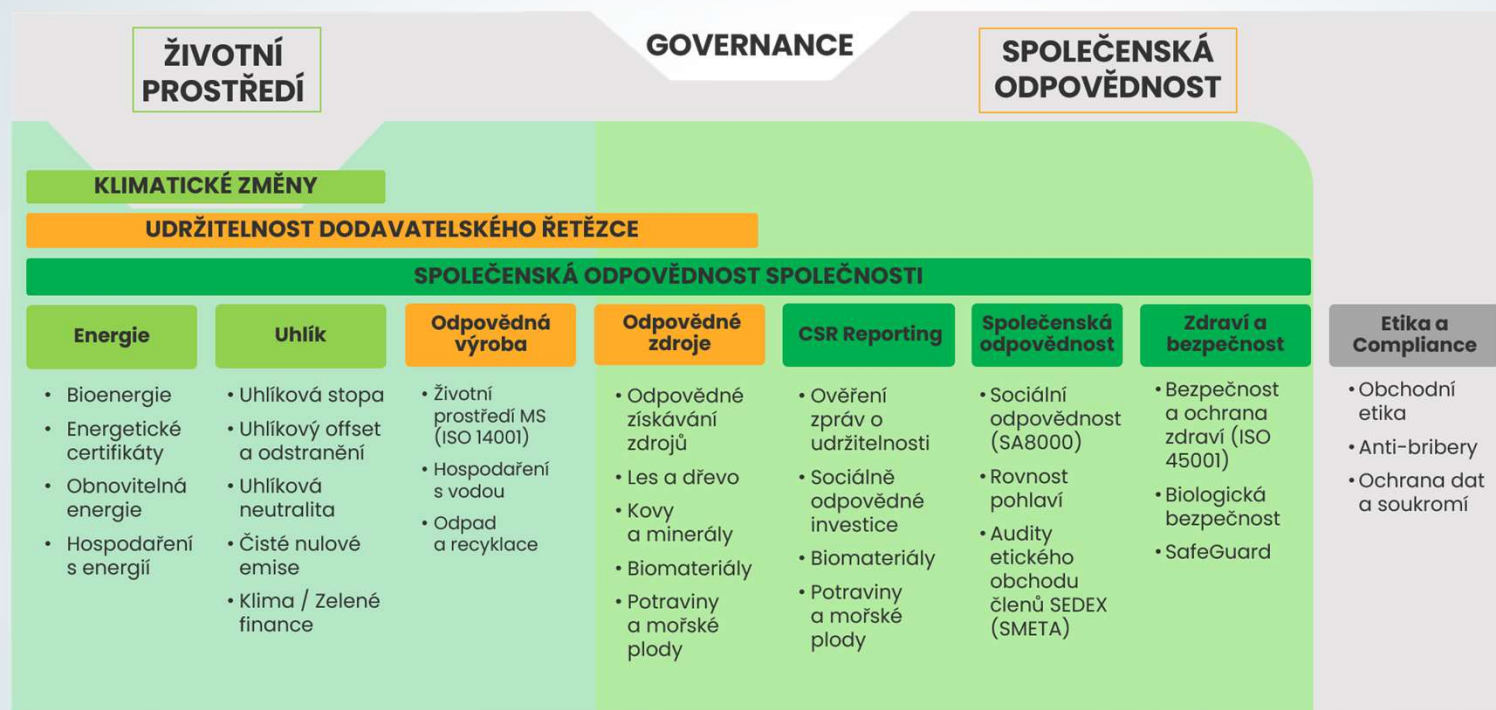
ŽIVOTNÍ PROSTŘEDÍ

GOVERNANCE

SPOLEČENSKÁ ODPOVĚDNOST

KLIMATICKÉ ZMĚNY

UDRŽITELNOST DODAVATELSKÉHO ŘETĚZCE

SPOLEČENSKÁ ODPOVĚDNOST SPOLEČNOSTI

Energie
• Bioenergie
• Energetické certifikáty
• Obnovitelná energie
• Hospodaření s energií

Uhlík
• Uhlíková stopa
• Uhlíkový offset a odstranění
• Uhlíková neutralita
• Čisté nulové emise
• Klima / Zelené finance

Odpovědná výroba
• Životní prostředí MS (ISO 14001)
• Hospodaření s vodou
• Odpad a recyklace

Odpovědné zdroje
• Odpovědné získávání zdrojů
• Les a dřevo
• Kovy a minerály
• Biomateriály
• Potraviny a mořské plody

CSR Reporting
• Ověření zpráv o udržitelnosti
• Sociálně odpovědné investice
• Biomateriály
• Potraviny a mořské plody

Společenská odpovědnost
• Sociální odpovědnost (SA8000)
• Rovnost pohlaví
• Audity etického obchodu členů SEDEX (SMETA)

Zdraví a bezpečnost
• Bezpečnost a ochrana zdraví (ISO 45001)
• Biologická bezpečnost
• SafeGuard

Etika a Compliance
• Obchodní etika
• Anti-bribery
• Ochrana dat a soukromí